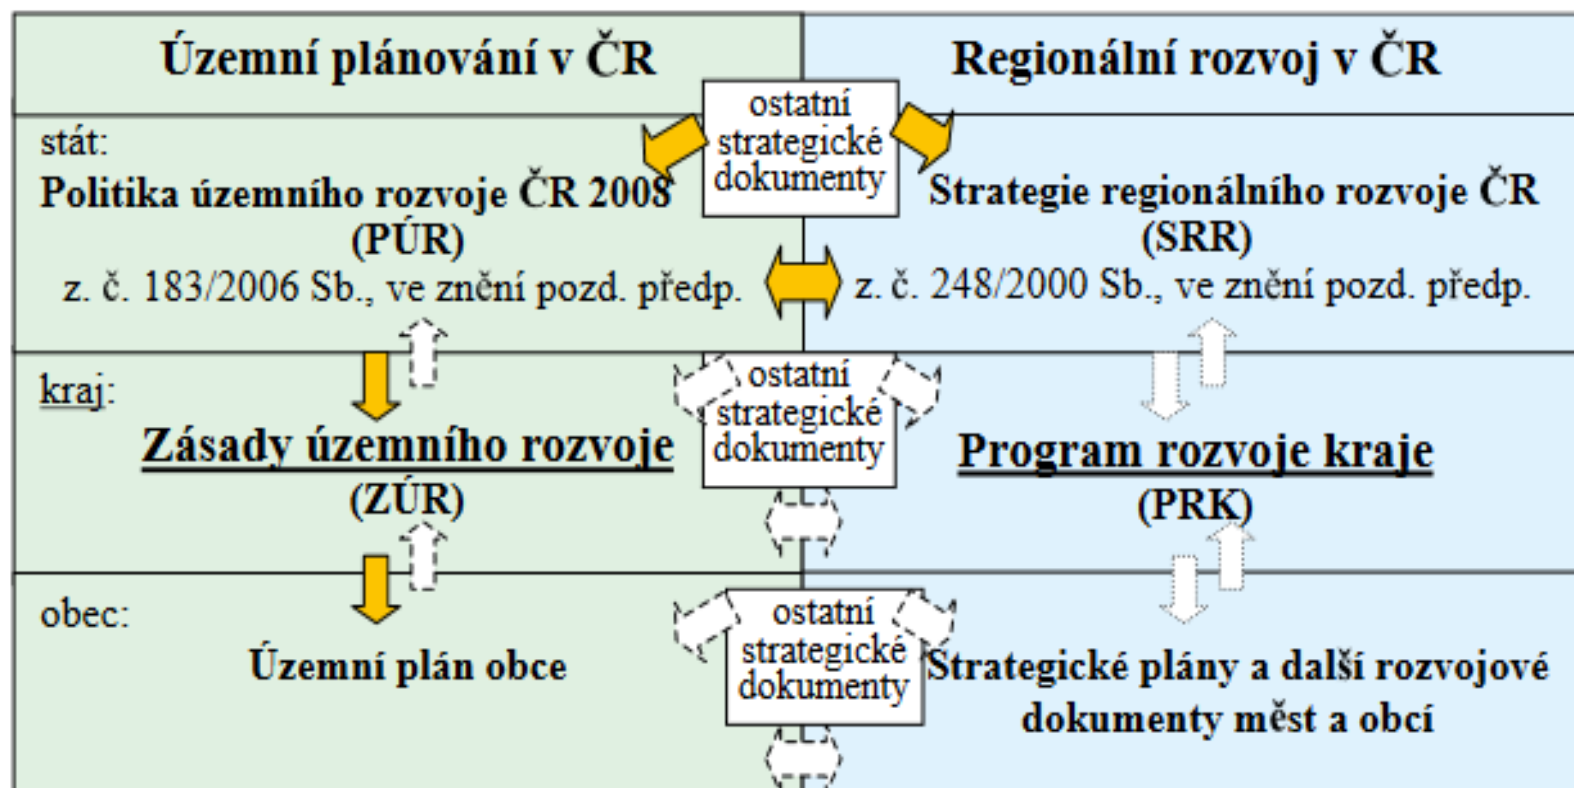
| Územní plánování v ČR | Regionální rozvoj v ČR |
|---|---|
| stát: Politika územního rozvoje ČR 2008 (PÚR) z. č. 183/2006 Sb., ve znění pozd. předp. | Strategie regionálního rozvoje ČR (SRR) z. č. 248/2000 Sb., ve znění pozd. předp. |
| kraj: Zásady územního rozvoje (ZÚR) | Program rozvoje kraje (PRK) |
| obec: Územní plán obce | Strategické plány a další rozvojové dokumenty měst a obcí |

ostatní strategické dokumenty

ostatní strategické dokumenty

ostatní strategické dokumenty